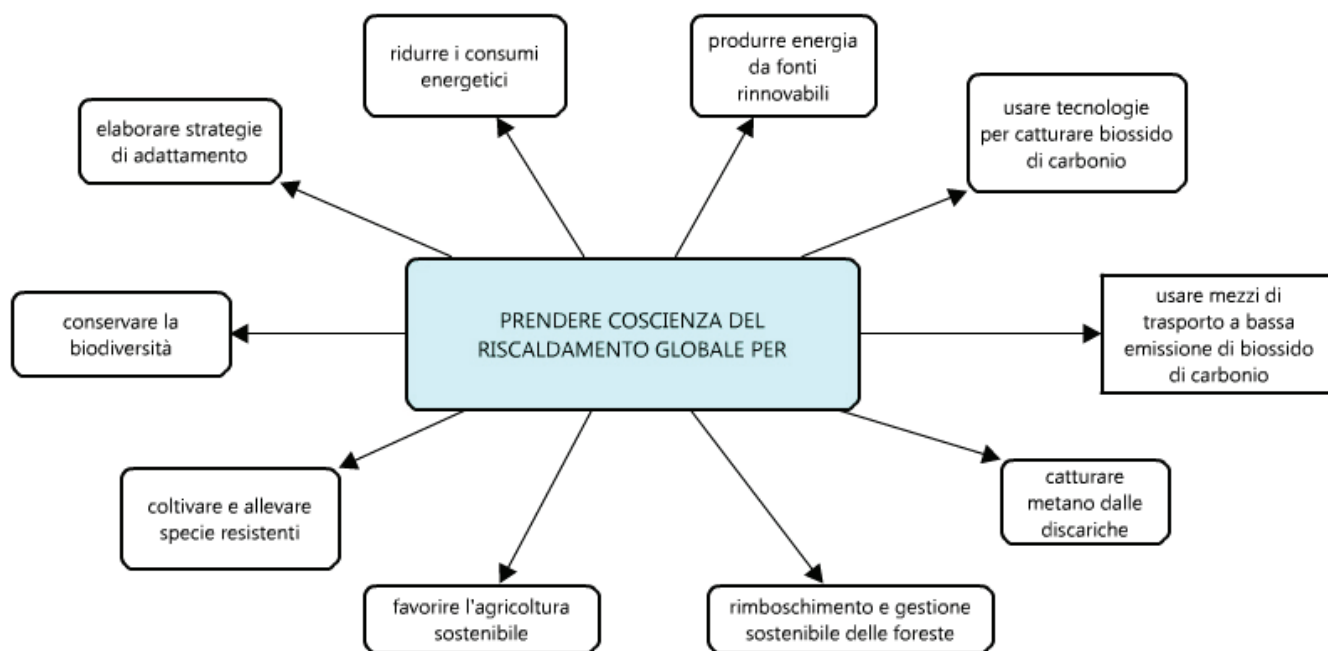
PRENDERE COSCIENZA DEL RISCALDAMENTO GLOBALE PER

ridurre i consumi energetici

produrre energia da fonti rinnovabili

usare tecnologie per catturare biossido di carbonio

usare mezzi di trasporto a bassa emissione di biossido di carbonio

catturare metano dalle discariche

rimboschimento e gestione sostenibile delle foreste

favorire l'agricoltura sostenibile

coltivare e allevare specie resistenti

conservare la biodiversità

elaborare strategie di adattamento